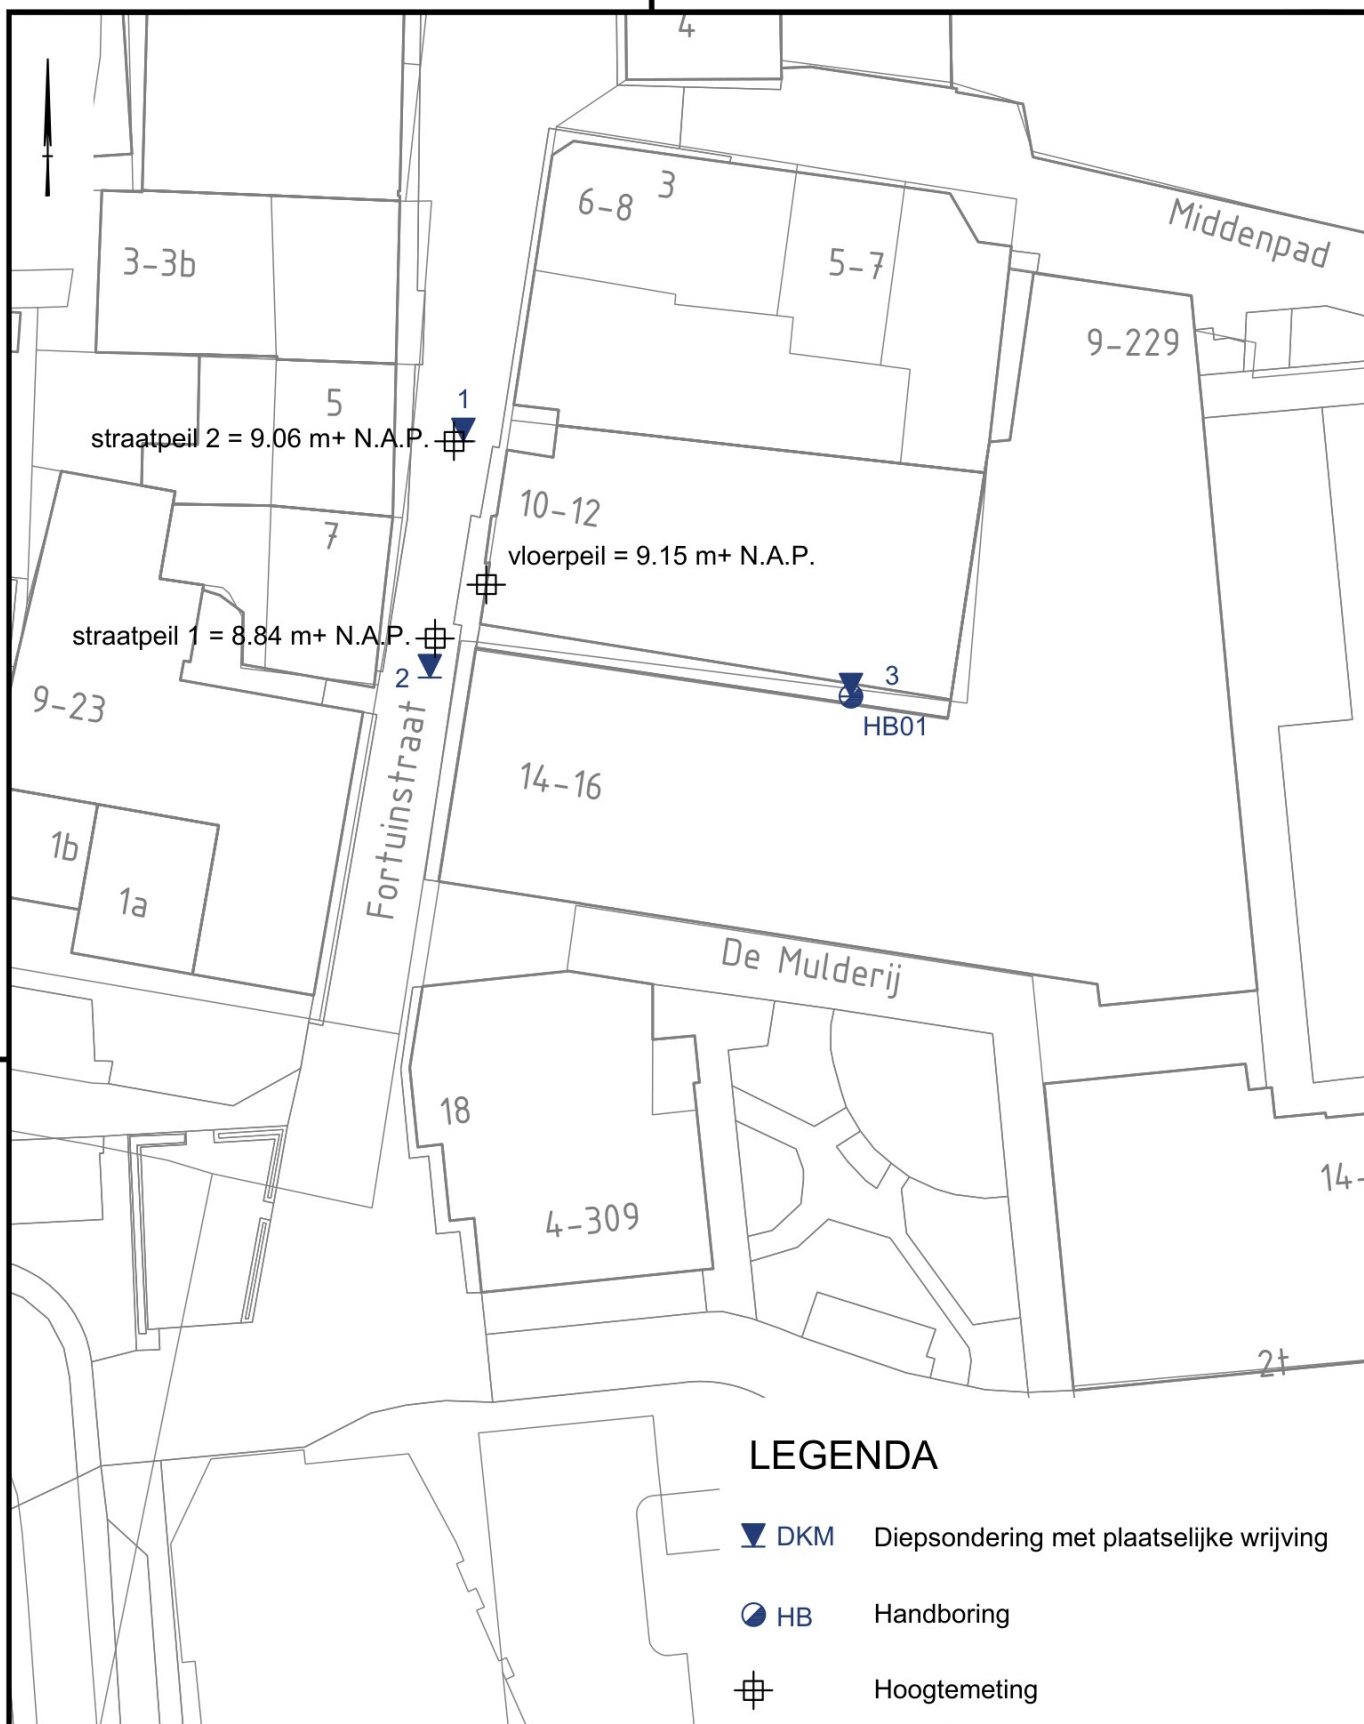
4
3
6-8
Middenpad
5-7
3-3b
9-229
5
1
straatpeil 2 = 9.06 m+ N.A.P.
10-12
7
vloerpeil = 9.15 m+ N.A.P.
straatpeil 1 = 8.84 m+ N.A.P.
2
3
HB01
9-23
Fortuinstraat
14-16
1b
1a
De Mulderij
18
4-309
14-
2t

LEGENDA

DKM Diepsondering met plaatselijke wrijving

HB Handboring

Hoogtemeting